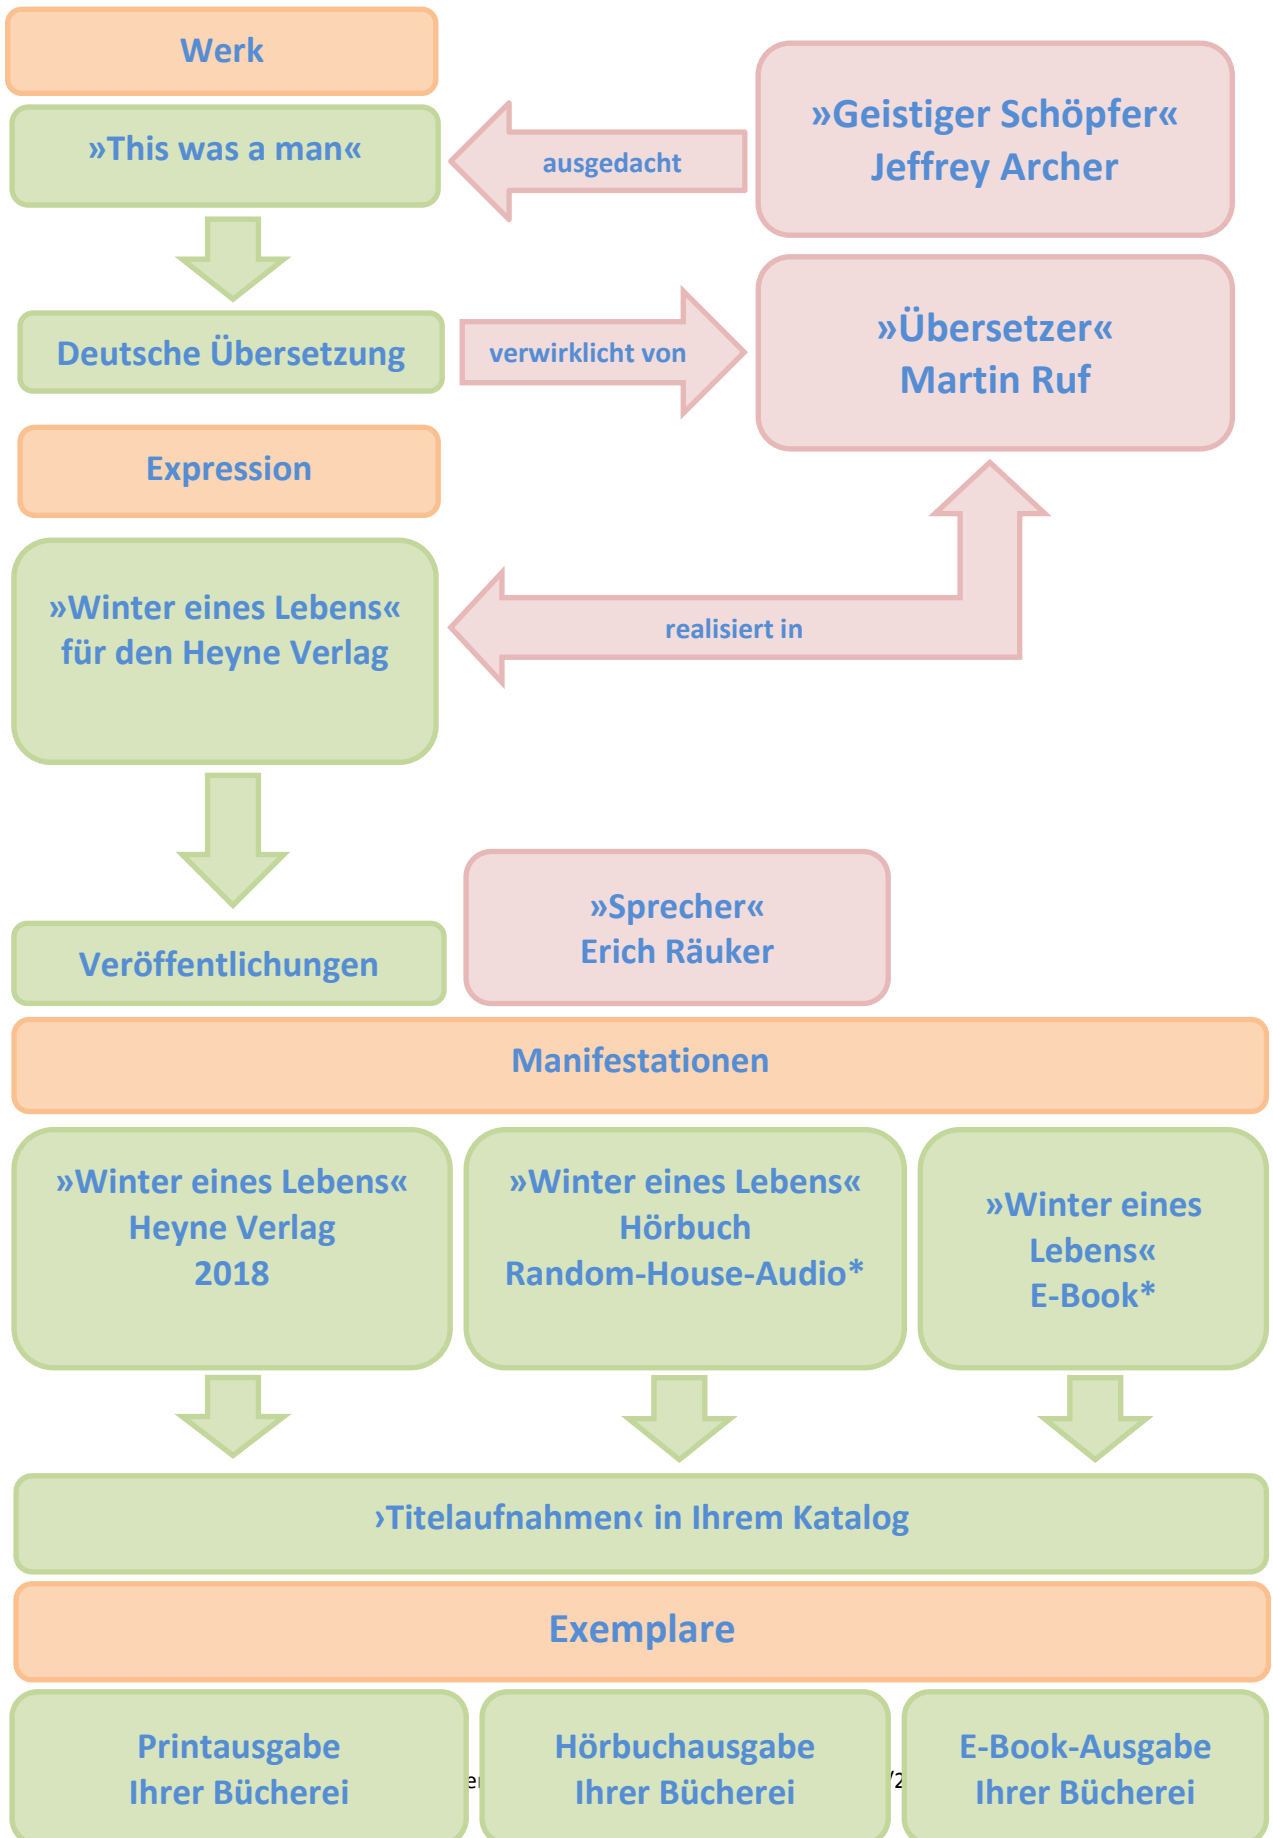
Werk

»This was a man«

ausgedacht

»Geistiger Schöpfer«
Jeffrey Archer

Deutsche Übersetzung

verwirklicht von

»Übersetzer«
Martin Ruf

Expression

»Winter eines Lebens«
für den Heyne Verlag

realisiert in

Veröffentlichungen

»Sprecher«
Erich Räuker

Manifestationen

»Winter eines Lebens«
Heyne Verlag
2018

»Winter eines Lebens«
Hörbuch
Random-House-Audio*

»Winter eines Lebens«
E-Book*

›Titelaufnahmen‹ in Ihrem Katalog

Exemplare

Printausgabe
Ihrer Bücherei

Hörbuchausgabe
Ihrer Bücherei

E-Book-Ausgabe
Ihrer Bücherei